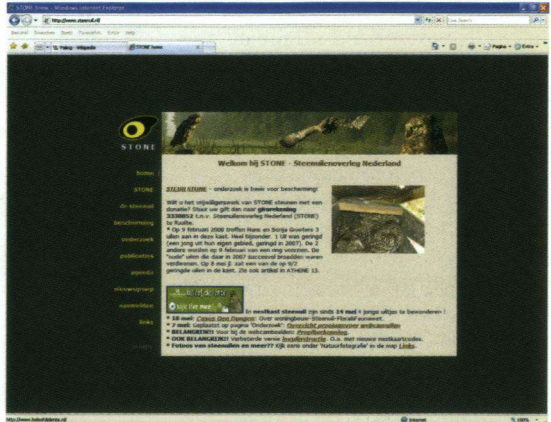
STONE home - Windows Internet Explorer

http://www.steenuil.nl

Bestand Bewerken Beeld Favorieten Extra Help

Yahoo - Wikipedia

STONE home

Pagina Extra

STONE

home

STONE

de steenuil

bescherming

onderzoek

publicaties

agenda

nieuwsgroep

contact

links

Welkom bij STONE - Steenuilenoverleg Nederland

STEUN STONE - onderzoek is basis voor bescherming!

Wilt u het vrijwilligerswerk van STONE steunen met een donatie? Stuur uw gift dan naar girorekening 3338852 t.n.v. Steenuilenoverleg Nederland (STONE) te Rustle.

* Op 9 februari 2008 troffen Hans en Sonja Groefsen 3 uilen aan in deze kast. Heel bijzonder: 1 uil was geringd (een jong uit hun eigen gebied, geringd in 2007). De 2 andere worden op 8 februari van een ring voorzien. De "oude" uilen die daar in 2007 succesvol broedden waren verdwenen. Op 8 mei Jl. zat een van de op 9/2 geringde uilen in de kast. Zie ook artikel in ATHENE 13.

In meelkast steenuil zijn sinds 14 mei 4 jonge uiltjes te bewonderen!

* 18 mei: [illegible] Over woningbouw-Steenuil-Flora&Fauna wet.

* 7 mei: Geplaatst op pagina "Onderzoek": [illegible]

* BELANGRIJK! Voor bij de webcambeelden: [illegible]

* OOK BELANGRIJK! Verbeterde versie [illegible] O.a. met nieuwe meelkastcodes.

* Foto's van steenuilen en meer?? Kijk eens onder 'Natuurfotografie' in de rep Links.

Internet

100%